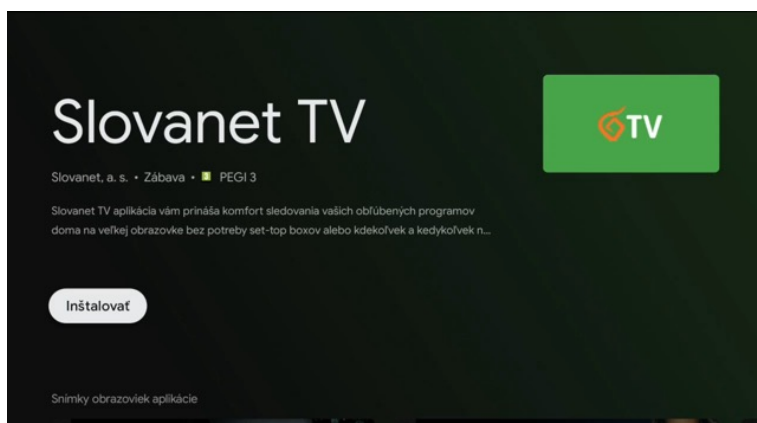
Slovanet TV

Slovanet, a. s. • Zábava • PEGI 3

Slovanet TV aplikácia vám prináša komfort sledovania vašich obľúbených programov doma na veľkej obrazovke bez potreby set-top boxov alebo kdekoľvek a kedykoľvek n...

Inštalovať

Snímky obrazoviek aplikácie

TV